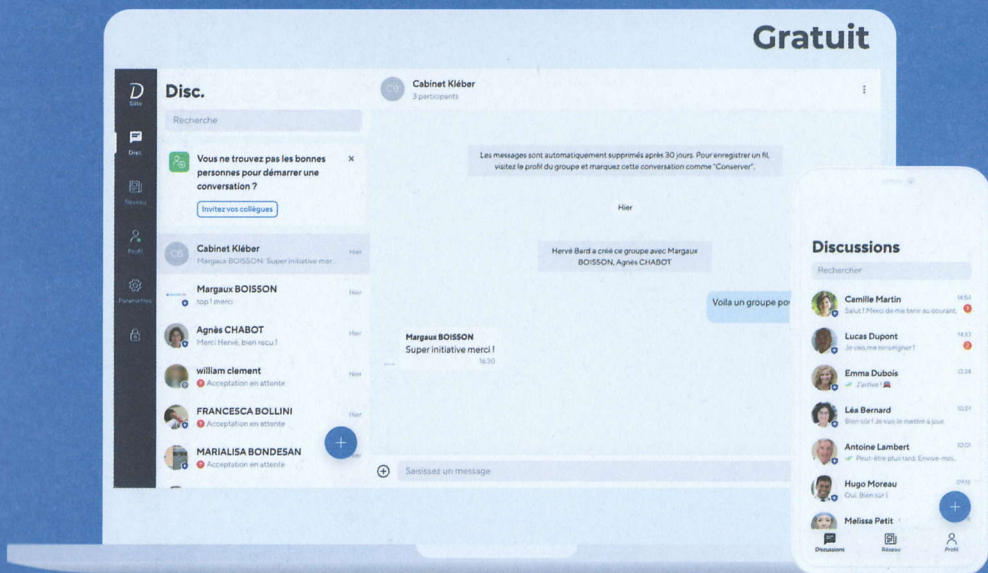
Gratuit

D
Site
Disc.
Réseau
Profil
Paramètres

Disc.

Recherche

Vous ne trouvez pas les bonnes personnes pour démarrer une conversation ?
Invitez vos collègues

Cabinet Kléber
Margaux BOISSON: Super initiative mer...
Hier

Margaux BOISSON
top ! merci
Hier

Agnès CHABOT
Merci Hervé, bien reçu !
Hier

william clement
Acceptation en attente
Hier

FRANCESCA BOLLINI
Acceptation en attente
Hier

MARIALISA BONDESAN
Acceptation en attente

Cabinet Kléber
3 participants

Les messages sont automatiquement supprimés après 30 jours. Pour enregistrer un fil, visitez le profil du groupe et marquez cette conversation comme "Conserver".

Hier

Hervé Bard a créé ce groupe avec Margaux BOISSON, Agnès CHABOT

Voila un groupe po

Margaux BOISSON
Super initiative merci !
16:30

Saisissez un message

Discussions
Rechercher

Camille Martin
Salut ! Merci de me tenir au courant.

Lucas Dupont
Je vais me renseigner !

Emma Dubois
J'arrive !

Léa Bernard
Bien sûr ! Je vais le mettre à jour.

Antoine Lambert
Peut-être plus tard. Envoie-moi...

Hugo Moreau
Oui, Bien sûr !

Melissa Petit

Discussions
Réseau
Profil